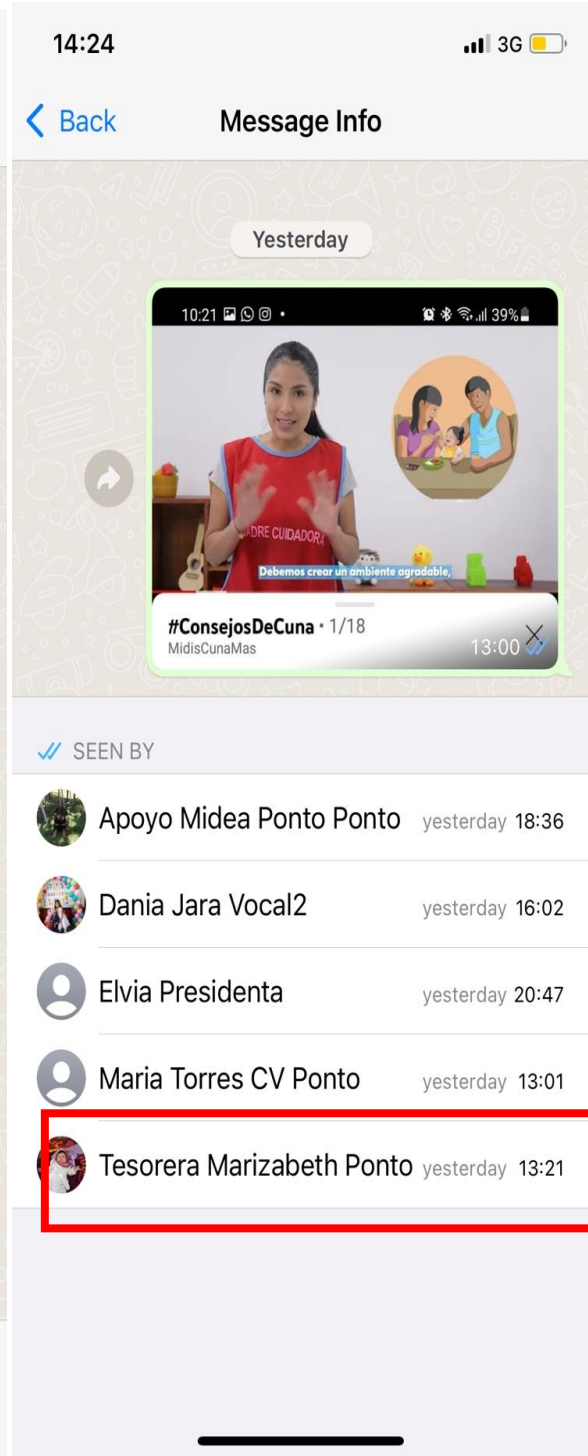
14:24

3G

Back

Message Info

Yesterday

10:21

39%

ADRE CUIDADORA

Debemos crear un ambiente agradable,

#ConsejosDeCuna • 1/18

MidisCunaMas

13:00

SEEN BY

Apoyo Midea Ponto Ponto yesterday 18:36

Dania Jara Vocal2 yesterday 16:02

Elvia Presidenta yesterday 20:47

Maria Torres CV Ponto yesterday 13:01

Tesorera Marizabeth Ponto yesterday 13:21